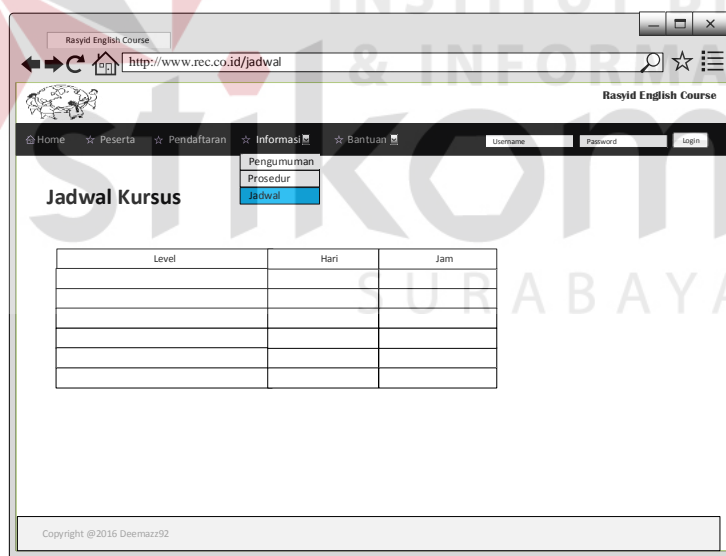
Rasyid English Course

http://www.rec.co.id/jadwal

Rasyid English Course

Home ☆ Peserta ☆ Pendaftaran ☆ Informasi ☆ Bantuan

Username Password Login

Pengumuman
Prosedur
Jadwal

Jadwal Kursus

| Level | Hari | Jam |
|---|---|---|
| | | |
| | | |
| | | |
| | | |
| | | |
| | | |

Copyright @2016 Deemazz92

INSTITUT BISNIS & INFORMATIKA stikom SURABAYA